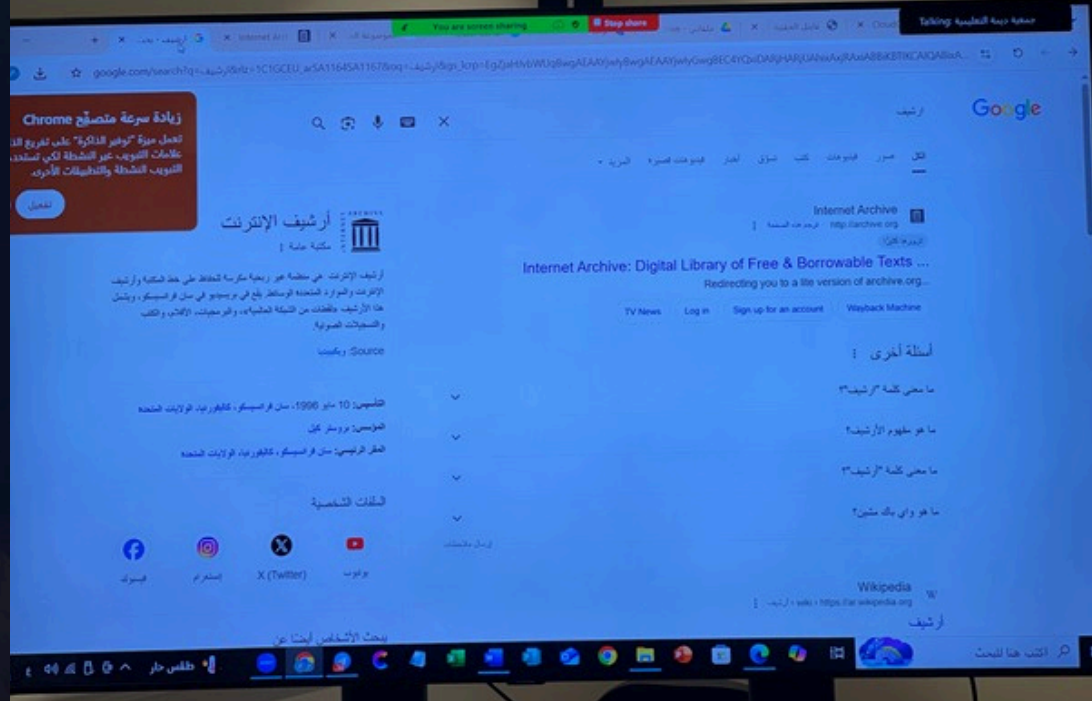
You are screen sharing
Stop share
Talking: جمعية دينة التعليمية

أرشيف - بحث
Internet Archive
google.com/search?q=أرشيف

Google
أرشيف

الكل صور فيديوهات كتب تسوق أخبار فيديوهات قصيرة المزيد

زيادة سرعة متصفح Chrome
تعمل ميزة "توفير الذاكرة" على تفريغ علامات التبويب غير النشطة لكي تستخدم التبويب النشطة والتطبيقات الأخرى.
تفعيل

Internet Archive
http://archive.org
Internet Archive: Digital Library of Free & Borrowable Texts ...
Redirecting you to a lite version of archive.org...
TV News
Log in
Sign up for an account
Wayback Machine

أسئلة أخرى
ما معنى كلمة "أرشيف"؟
ما هو مفهوم الأرشيف؟
ما معنى كلمة "أرشيف"؟
ما هو واي باك مشين؟

Wikipedia
https://ar.wikipedia.org › wiki › أرشيف
أرشيف

أرشيف الإنترنت
مكتبة عامة
أرشيف الإنترنت هي منظمة غير ربحية مكرسة للحفاظ على خط المكتبة وأرشيف الإنترنت والموارد المتعددة الوسائط يقع في بريسيديو في سان فرانسيسكو، ويشمل هذا الأرشيف «لقطات من الشبكة العالمية»، والبرمجيات، والأفلام والكتب والتسجيلات الصوتية
Source: ويكيبيديا

التأسيس: 10 مايو 1996، سان فرانسيسكو، كاليفورنيا، الولايات المتحدة
المؤسس: بروستر كيل
المقر الرئيسي: سان فرانسيسكو، كاليفورنيا، الولايات المتحدة

الملفات الشخصية
فيسبوك
إنستغرام
X (Twitter)
يوتيوب

يبحث الأشخاص أيضًا عن

اكتب هنا للبحث
طقس حار